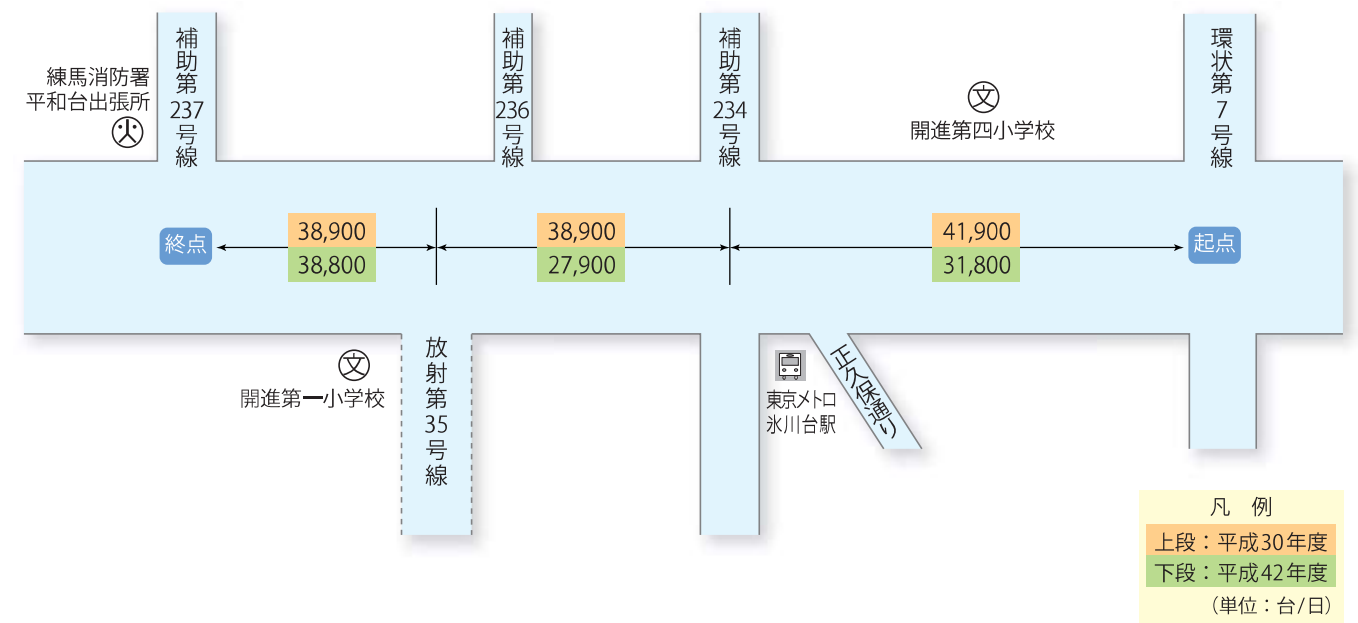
練馬消防署
平和台出張所

補助第237号線

補助第236号線

補助第234号線

開進第四小学校

環状第7号線

終点

38,900
38,800

38,900
27,900

41,900
31,800

起点

開進第一小学校

放射第35号線

東京メトロ
氷川台駅

正久保通り

凡　例
上段：平成30年度
下段：平成42年度
（単位：台/日）